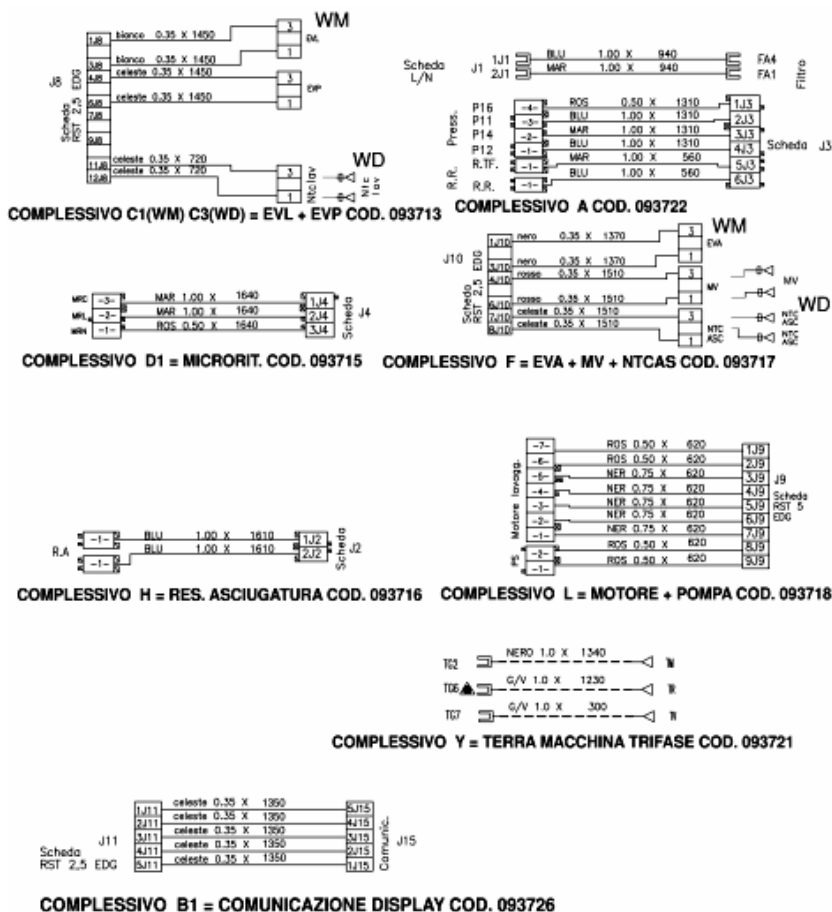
WM

J8
Scheda RST 2,5 EDG
1J8 bianco 0.35 X 1450
3J8 bianco 0.35 X 1450
4J8 celeste 0.35 X 1450
5J8 celeste 0.35 X 1450
7J8
9J8
11J8 celeste 0.35 X 720
12J8 celeste 0.35 X 720
3
1
EVL
3
1
EVP
WD
3
1
Ntclav
Ntc lav

COMPLESSIVO C1(WM) C3(WD) = EVL + EVP COD. 093713

Scheda L/N
J1
1J1 BLU 1.00 X 940
2J1 MAR 1.00 X 940
FA4
FA1
Filtro

Press.
P16 -4- ROS 0.50 X 1310 1J3
P11 -3- BLU 1.00 X 1310 2J3
P14 -2- MAR 1.00 X 1310 3J3
P12 -1- BLU 1.00 X 1310 4J3
R.R. R.T.F. -1- MAR 1.00 X 560 5J3
R.R. -1- BLU 1.00 X 560 6J3
Scheda J3

COMPLESSIVO A COD. 093722

WM
J10
Scheda RST 2,5 EDG
1J10 nero 0.35 X 1370
3J10 nero 0.35 X 1370
4J10 rosso 0.35 X 1510
5J10 rosso 0.35 X 1510
6J10 celeste 0.35 X 1510
8J10 celeste 0.35 X 1510
3
1
EVA
3
1
MV
3
1
NTC ASC
MV
WD
NTC ASC

MRC -3- MAR 1.00 X 1640 1J4
MRL -2- MAR 1.00 X 1640 2J4
MRN -1- ROS 0.50 X 1640 3J4
Scheda J4

COMPLESSIVO D1 = MICRORIT. COD. 093715
COMPLESSIVO F = EVA + MV + NTCAS COD. 093717

Motore lavagg.
-7- ROS 0.50 X 620 1J9
-6- ROS 0.50 X 620 2J9
-5- NER 0.75 X 620 3J9
-4- NER 0.75 X 620 4J9
-3- NER 0.75 X 620 5J9
-2- NER 0.75 X 620 6J9
-1- NER 0.75 X 620 7J9
PS
-2- ROS 0.50 X 620 8J9
-1- ROS 0.50 X 620 9J9
J9
Scheda RST 5 EDG

R.A
-1- BLU 1.00 X 1610 1J2
-1- BLU 1.00 X 1610 2J2
Scheda J2

COMPLESSIVO H = RES. ASCIUGATURA COD. 093716
COMPLESSIVO L = MOTORE + POMPA COD. 093718

TG2 NERO 1.0 X 1340
TG6 G/V 1.0 X 1230
TG7 G/V 1.0 X 300

COMPLESSIVO Y = TERRA MACCHINA TRIFASE COD. 093721

Scheda RST 2,5 EDG
J11
1J11 celeste 0.35 X 1350 5J15
2J11 celeste 0.35 X 1350 4J15
3J11 celeste 0.35 X 1350 3J15
4J11 celeste 0.35 X 1350 2J15
5J11 celeste 0.35 X 1350 1J15
Comunic.
J15

COMPLESSIVO B1 = COMUNICAZIONE DISPLAY COD. 093726